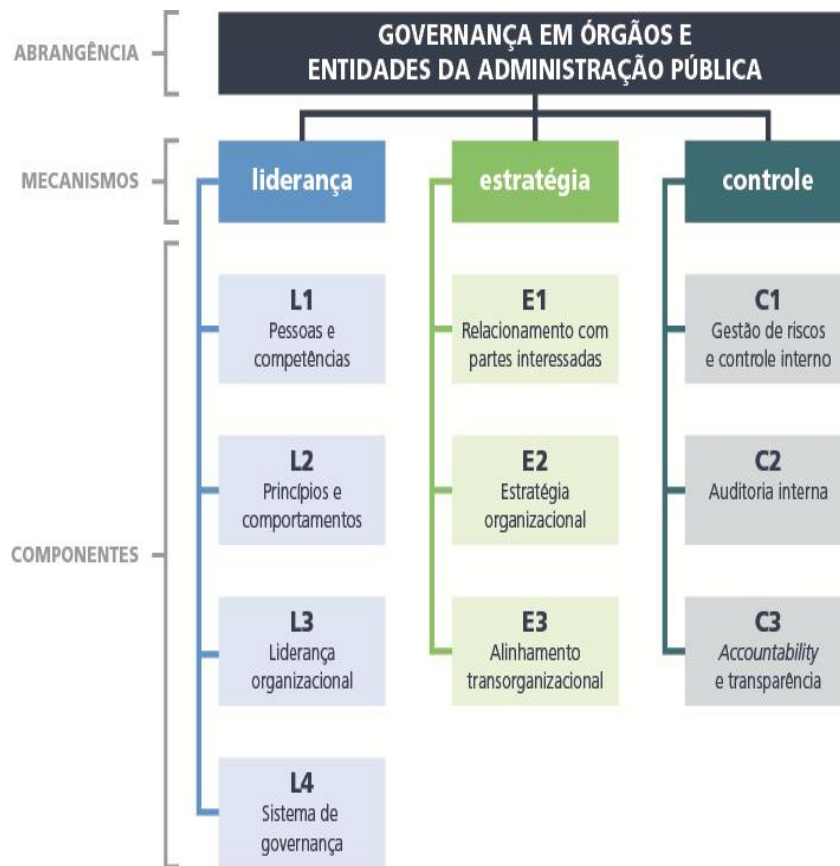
ABRANGÊNCIA

GOVERNANÇA EM ÓRGÃOS E ENTIDADES DA ADMINISTRAÇÃO PÚBLICA

MECANISMOS

liderança

estratégia

controle

COMPONENTES

L1
Pessoas e competências

L2
Princípios e comportamentos

L3
Liderança organizacional

L4
Sistema de governança

E1
Relacionamento com partes interessadas

E2
Estratégia organizacional

E3
Alinhamento transorganizacional

C1
Gestão de riscos e controle interno

C2
Auditoria interna

C3
*Accountability* e transparência